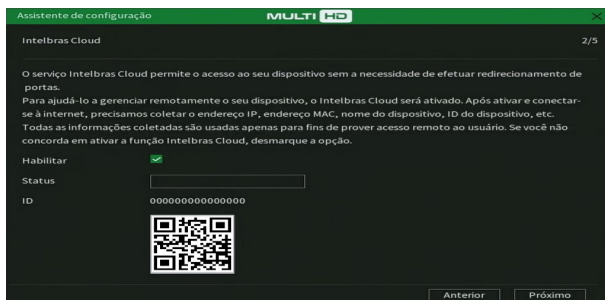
Assistente de configuração

MULTI HD

Intelbras Cloud

2/5

O serviço Intelbras Cloud permite o acesso ao seu dispositivo sem a necessidade de efetuar redirecionamento de portas.
Para ajudá-lo a gerenciar remotamente o seu dispositivo, o Intelbras Cloud será ativado. Após ativar e conectar-se à internet, precisamos coletar o endereço IP, endereço MAC, nome do dispositivo, ID do dispositivo, etc. Todas as informações coletadas são usadas apenas para fins de prover acesso remoto ao usuário. Se você não concorda em ativar a função Intelbras Cloud, desmarque a opção.

Habilitar

Status

ID 000000000000000

Anterior Próximo